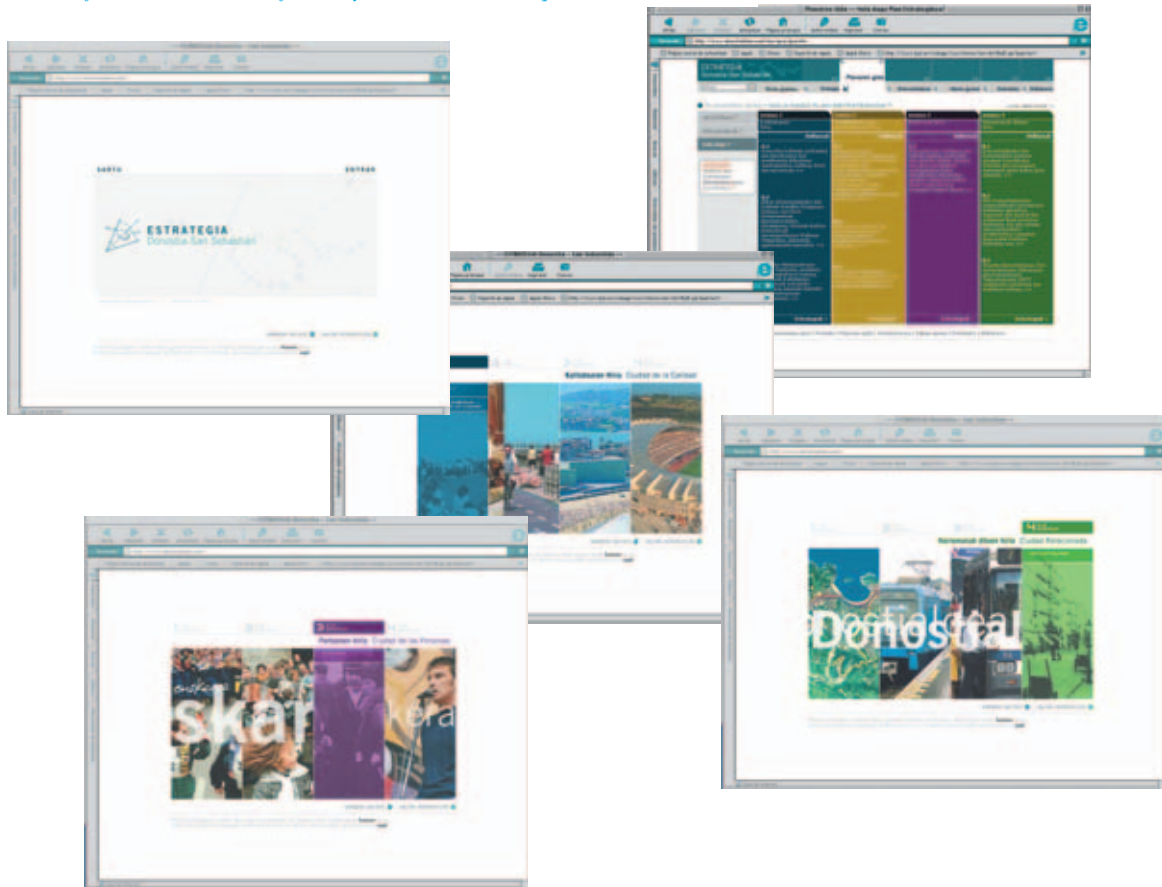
SARTU

SARTU

ENTRAR

ESTRATEGIA
Donostia-San Sebastián

Plangintza Estrategikoa

Kalitatearen Hiria  Ciudad de la Calidad

Pertsonen Hiria  Ciudad de las Personas

Harremanak dituen hiria  Ciudad Relacionada

Donostia

skar

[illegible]